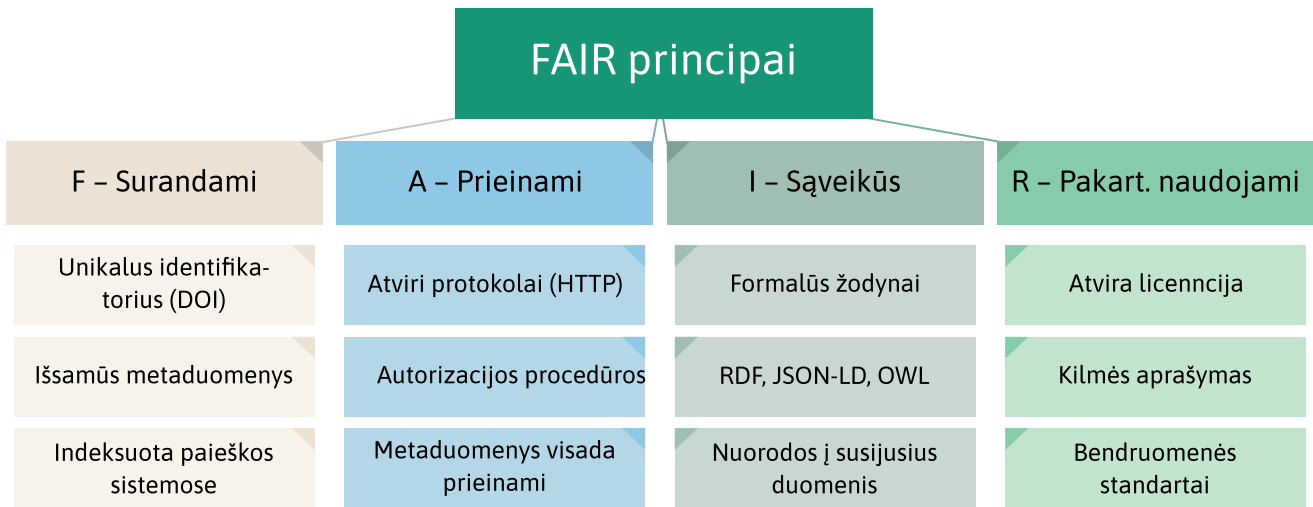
FAIR principai

F – Surandami

Unikalus identifikatorius (DOI)

Išsamūs metaduomenys

Indeksuota paieškos sistemose

A – Prieinami

Atviri protokolai (HTTP)

Autorizacijos procedūros

Metaduomenys visada prieinami

I – Sąveikūs

Formalūs žodynai

RDF, JSON-LD, OWL

Nuorodos į susijusius duomenis

R – Pakart. naudojami

Atvira licenncija

Kilmės aprašymas

Bendruomenės standartai